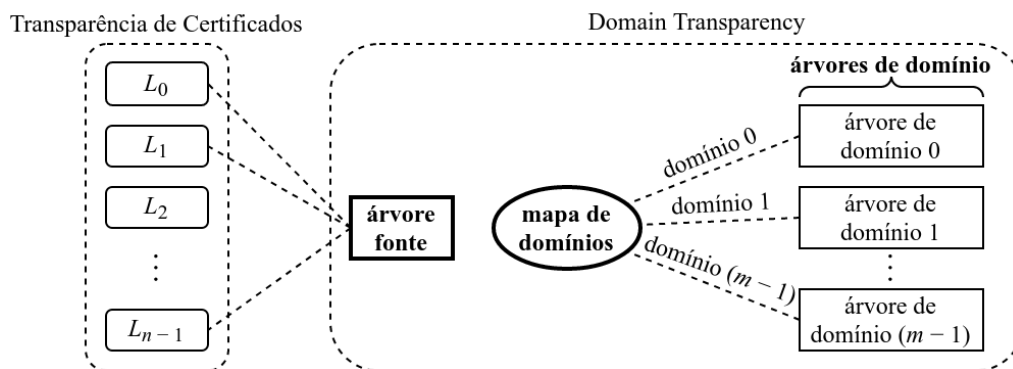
Transparência de Certificados

$L_0$

$L_1$

$L_2$

$\vdots$

$L_{n-1}$

Domain Transparency

árvores de domínio

árvore fonte

mapa de domínios

domínio 0

domínio 1

domínio $(m-1)$

árvore de domínio 0

árvore de domínio 1

$\vdots$

árvore de domínio $(m-1)$